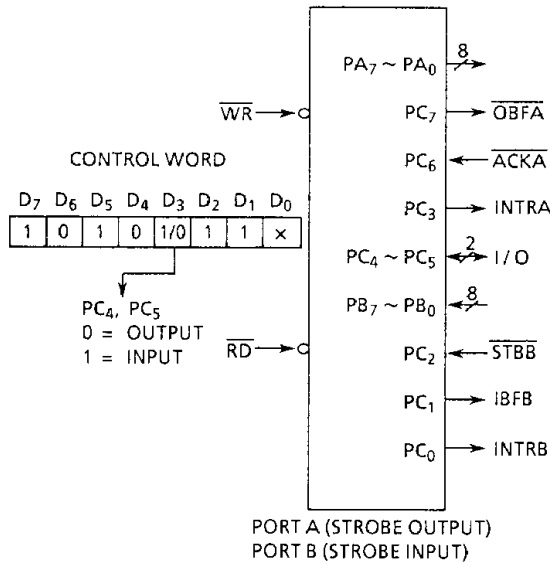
CONTROL WORD

| $D_7$ | $D_6$ | $D_5$ | $D_4$ | $D_3$ | $D_2$ | $D_1$ | $D_0$ |
|---|---|---|---|---|---|---|---|
| 1 | 0 | 1 | 0 | 1/0 | 1 | 1 | x |

$PC_4$, $PC_5$
0 = OUTPUT
1 = INPUT

$\overline{WR}$

$\overline{RD}$

$PA_7 \sim PA_0$ 8
$PC_7$ $\overline{OBFA}$
$PC_6$ $\overline{ACKA}$
$PC_3$ INTRA
$PC_4 \sim PC_5$ 2 I / O
$PB_7 \sim PB_0$ 8
$PC_2$ $\overline{STBB}$
$PC_1$ IBFB
$PC_0$ INTRB

PORT A (STROBE OUTPUT)
PORT B (STROBE INPUT)